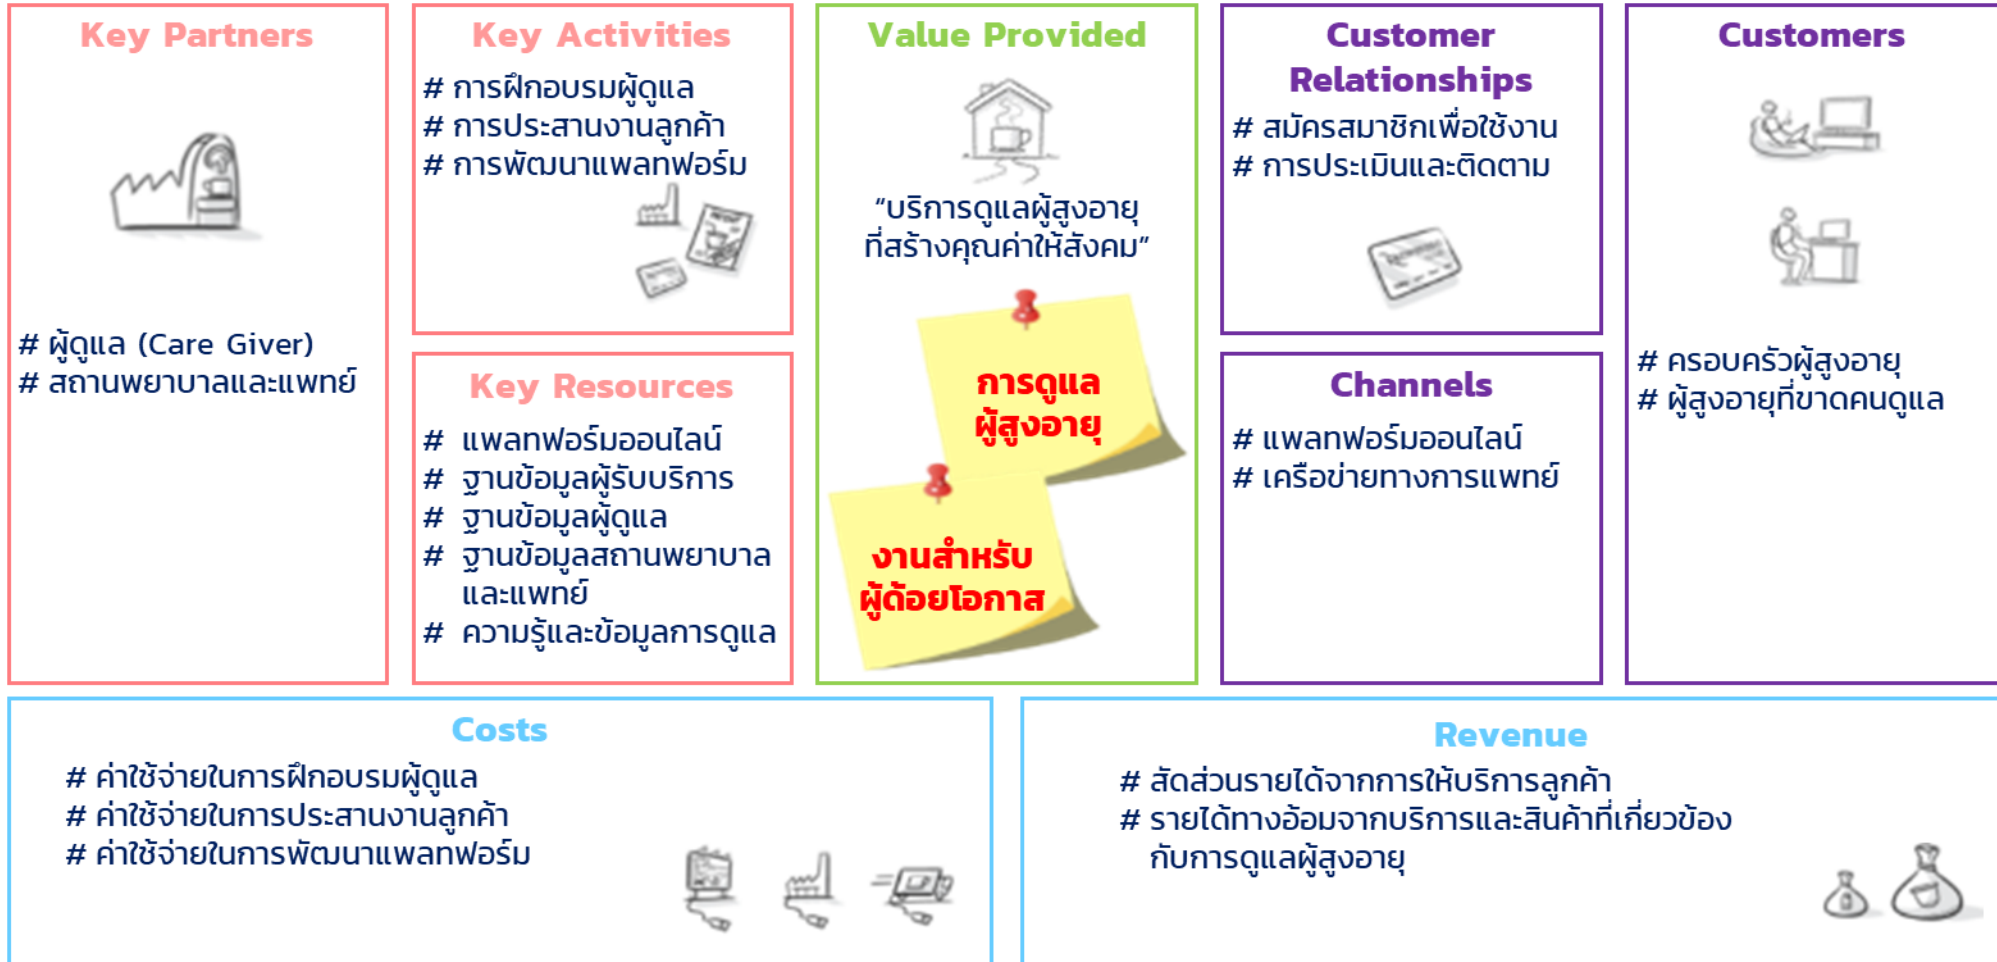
Key Partners

# ผู้ดูแล (Care Giver)
# สถานพยาบาลและแพทย์

Key Activities

# การฝึกอบรมผู้ดูแล
# การประสานงานลูกค้า
# การพัฒนาแพลทฟอร์ม

Key Resources

# แพลทฟอร์มออนไลน์
# ฐานข้อมูลผู้รับบริการ
# ฐานข้อมูลผู้ดูแล
# ฐานข้อมูลสถานพยาบาลและแพทย์
# ความรู้และข้อมูลการดูแล

Value Provided

"บริการดูแลผู้สูงอายุที่สร้างคุณค่าให้สังคม"

การดูแลผู้สูงอายุ

งานสำหรับผู้ด้อยโอกาส

Customer Relationships

# สมัครสมาชิกเพื่อใช้งาน
# การประเมินและติดตาม

Channels

# แพลทฟอร์มออนไลน์
# เครือข่ายทางการแพทย์

Customers

# ครอบครัวผู้สูงอายุ
# ผู้สูงอายุที่ขาดคนดูแล

Costs

# ค่าใช้จ่ายในการฝึกอบรมผู้ดูแล
# ค่าใช้จ่ายในการประสานงานลูกค้า
# ค่าใช้จ่ายในการพัฒนาแพลทฟอร์ม

Revenue

# สัดส่วนรายได้จากการให้บริการลูกค้า
# รายได้ทางอ้อมจากบริการและสินค้าที่เกี่ยวข้องกับการดูแลผู้สูงอายุ